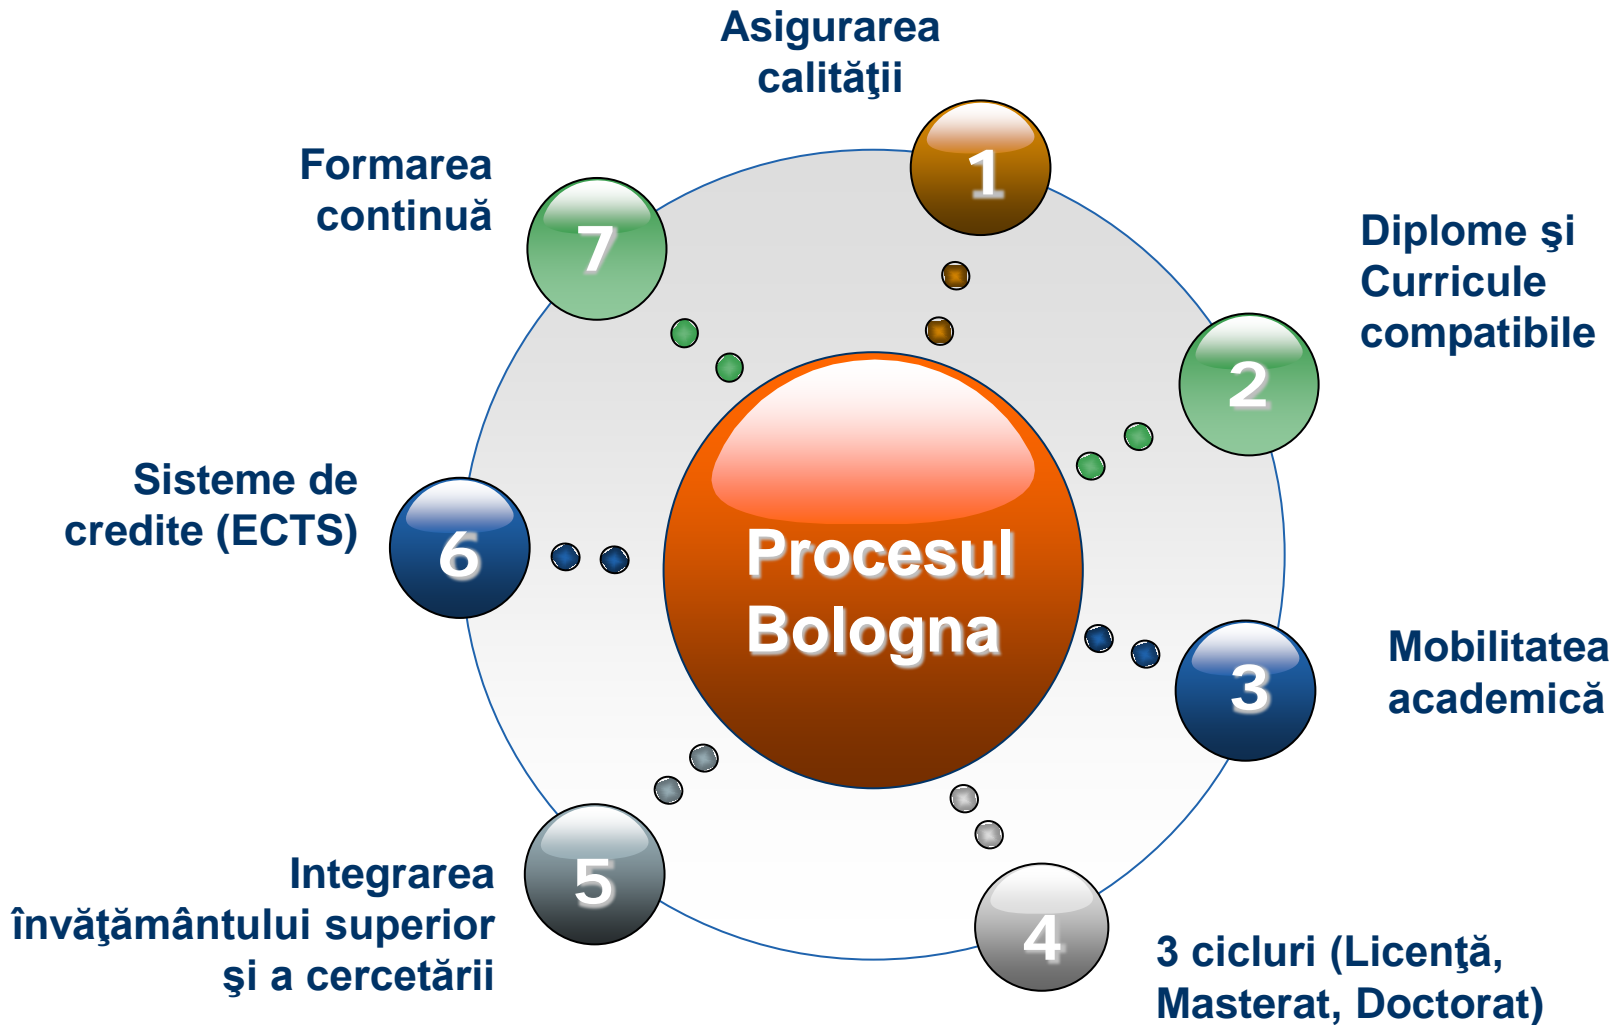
Procesul Bologna

1
Asigurarea calităţii

2
Diplome şi Curricule compatibile

3
Mobilitatea academică

4
3 cicluri (Licenţă, Masterat, Doctorat)

5
Integrarea învăţământului superior şi a cercetării

6
Sisteme de credite (ECTS)

7
Formarea continuă